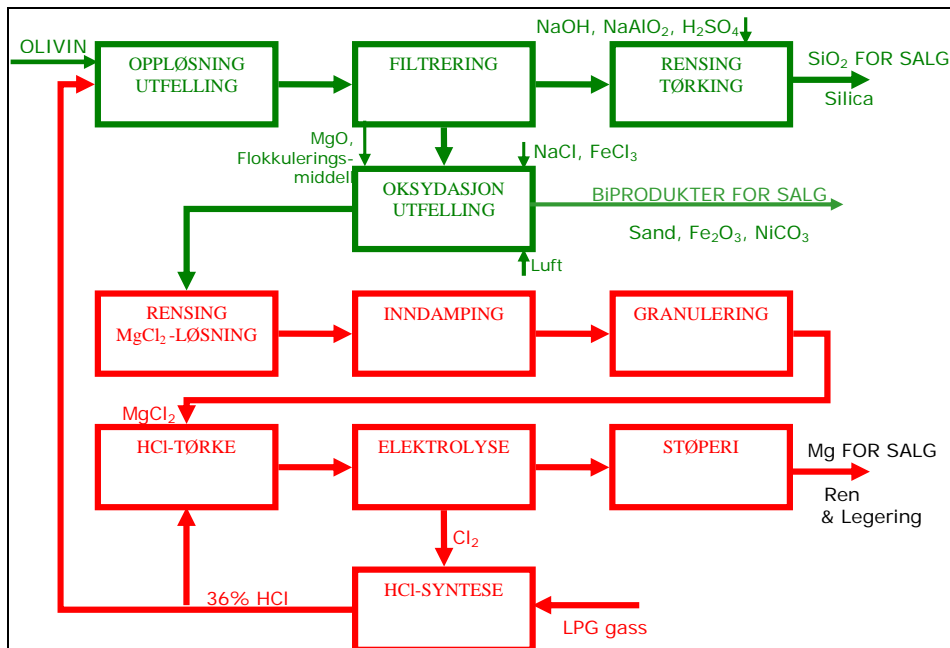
OLIVIN

OPPLØSNING UTFELLING

FILTRERING

NaOH, $NaAlO_2$, $H_2SO_4$

RENSING TØRKING

$SiO_2$ FOR SALG

Silica

MgO, Flokkuleringsmiddel

NaCl, $FeCl_3$

OKSYDASJON UTFELLING

BiPRODUKTER FOR SALG

Sand, $Fe_2O_3$, $NiCO_3$

Luft

RENSING $MgCl_2$ -LØSNING

INNDAMPING

GRANULERING

$MgCl_2$

HCl-TØRKE

ELEKTROLYSE

STØPERI

Mg FOR SALG

Ren & Legering

$Cl_2$

36% HCl

HCl-SYNTESE

LPG gass